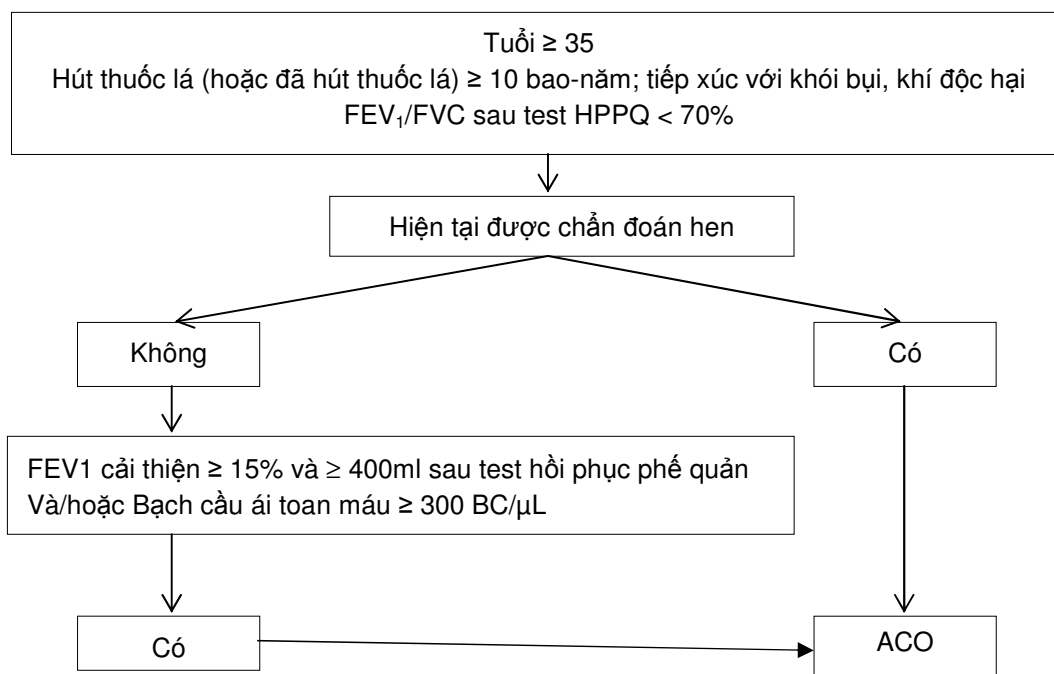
Tuổi ≥ 35
Hút thuốc lá (hoặc đã hút thuốc lá) ≥ 10 bao-năm; tiếp xúc với khói bụi, khí độc hại
$FEV_1$/FVC sau test HPPQ < 70%

Hiện tại được chẩn đoán hen

Không

Có

FEV1 cải thiện ≥ 15% và ≥ 400ml sau test hồi phục phế quản
Và/hoặc Bạch cầu ái toan máu ≥ 300 BC/µL

Có

ACO